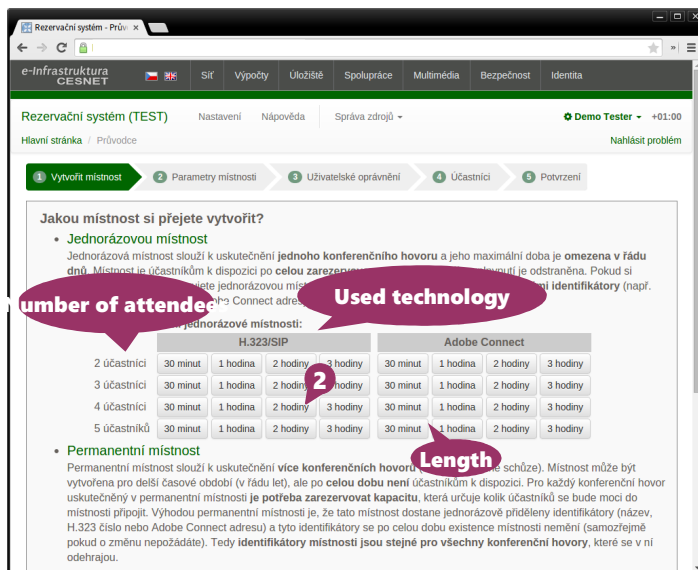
Rezervační systém - Průvo ×

e-Infrastruktura CESNET

Síť Výpočty Úložiště Spolupráce Multimédia Bezpečnost Identita

Rezervační systém (TEST) Nastavení Nápověda Správa zdrojů ▾ Demo Tester ▾ +01:00

Hlavní stránka / Průvodce Nahlásit problém

1 Vytvořit místnost 2 Parametry místnosti 3 Uživatelské oprávnění 4 Účastníci 5 Potvrzení

Jakou místnost si přejete vytvořit?

• Jednorázovou místnost

Jednorázová místnost slouží k uskutečnění **jednoho konferenčního hovoru** a jeho maximální doba je **omezena v řádu dnů**. Místnost je účastníkům k dispozici po **celou zarezer**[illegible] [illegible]kupují je odstraněna. Pokud si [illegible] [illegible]ete jednorázovou mís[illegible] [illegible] **identifikátory** (např. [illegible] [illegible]be Connect adres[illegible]

umber of attendee

Used technology

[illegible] jednorázové místnosti:

| | H.323/SIP | | | | Adobe Connect | | | |
|---|---|---|---|---|---|---|---|---|
| 2 účastníci | 30 minut | 1 hodina | 2 hodiny | 3 hodiny | 30 minut | 1 hodina | 2 hodiny | 3 hodiny |
| 3 účastníci | 30 minut | 1 hodina | 2 hodiny | 3 hodiny | 30 minut | 1 hodina | 2 hodiny | 3 hodiny |
| 4 účastníci | 30 minut | 1 hodina | 2 hodiny | 3 hodiny | 30 minut | 1 hodina | 2 hodiny | 3 hodiny |
| 5 účastníků | 30 minut | 1 hodina | 2 hodiny | 3 hodiny | 30 minut | 1 hodina | 2 hodiny | 3 hodiny |

2

Length

• Permanentní místnost

Permanentní místnost slouží k uskutečnění **více konferenčních hovorů** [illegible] schůze). Místnost může být vytvořena pro delší časové období (v řádu let), ale po **celou dobu není** účastníkům k dispozici. Pro každý konferenční hovor uskutečněný v permanentní místnosti **je potřeba zarezervovat kapacitu**, která určuje kolik účastníků se bude moci do místnosti připojit. Vytvoříte-li permanentní místnost je, že tato místnost dostane jednorázově přiděleny identifikátory (název, H.323 číslo nebo Adobe Connect adresu) a tyto identifikátory se po celou dobu existence místnosti nemění (samozřejmě pokud o změnu nepožádáte). Tedy **identifikátory místnosti jsou stejné pro všechny konferenční hovory**, které se v ní odehrajou.